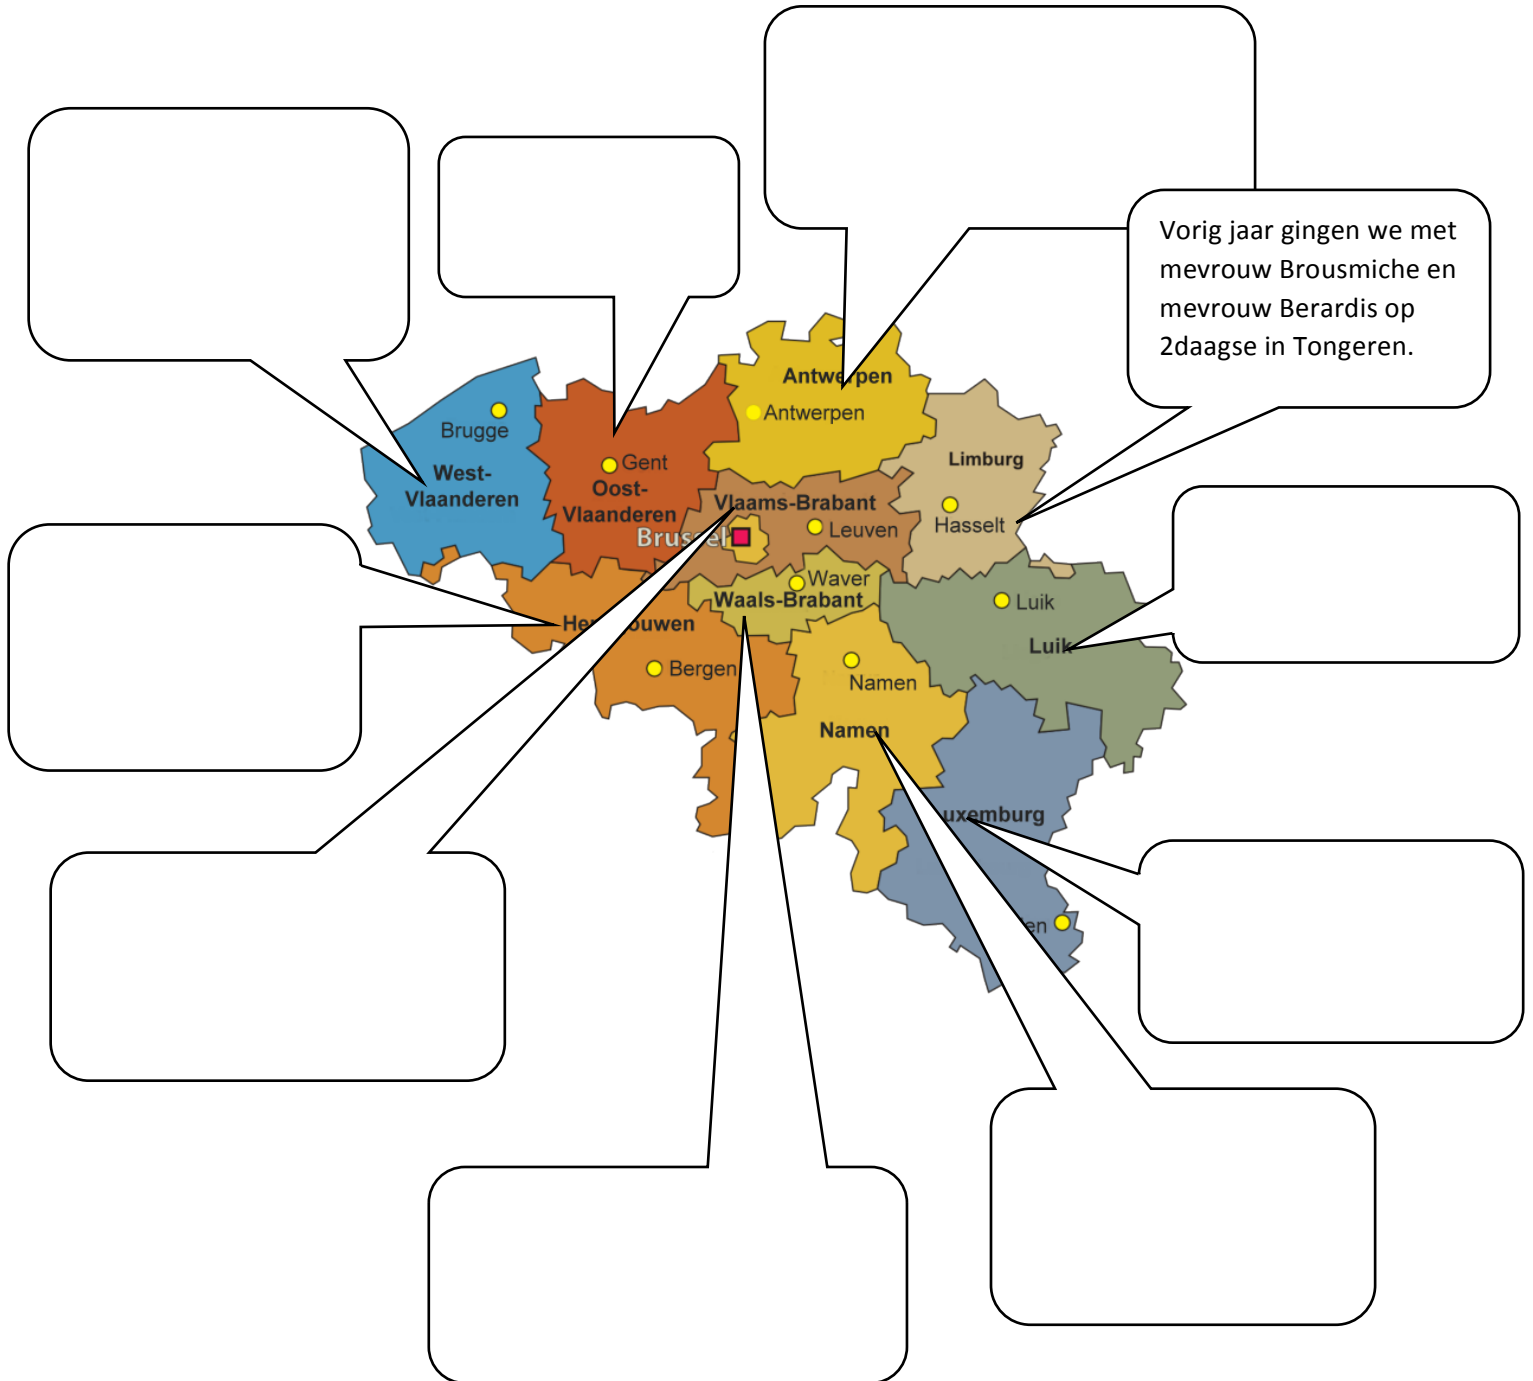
Vorig jaar gingen we met mevrouw Brousmiche en mevrouw Berardis op 2daagse in Tongeren.

Antwe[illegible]pen
Antwerpen
Brugge
West-Vlaanderen
Gent
Oost-Vlaanderen
Limburg
Hasselt
Vlaams-Brabant
Leuven
Brus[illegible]el
Waver
Waals-Brabant
Luik
Luik
He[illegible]ouwen
Bergen
Namen
Namen
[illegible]uxemburg
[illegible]en